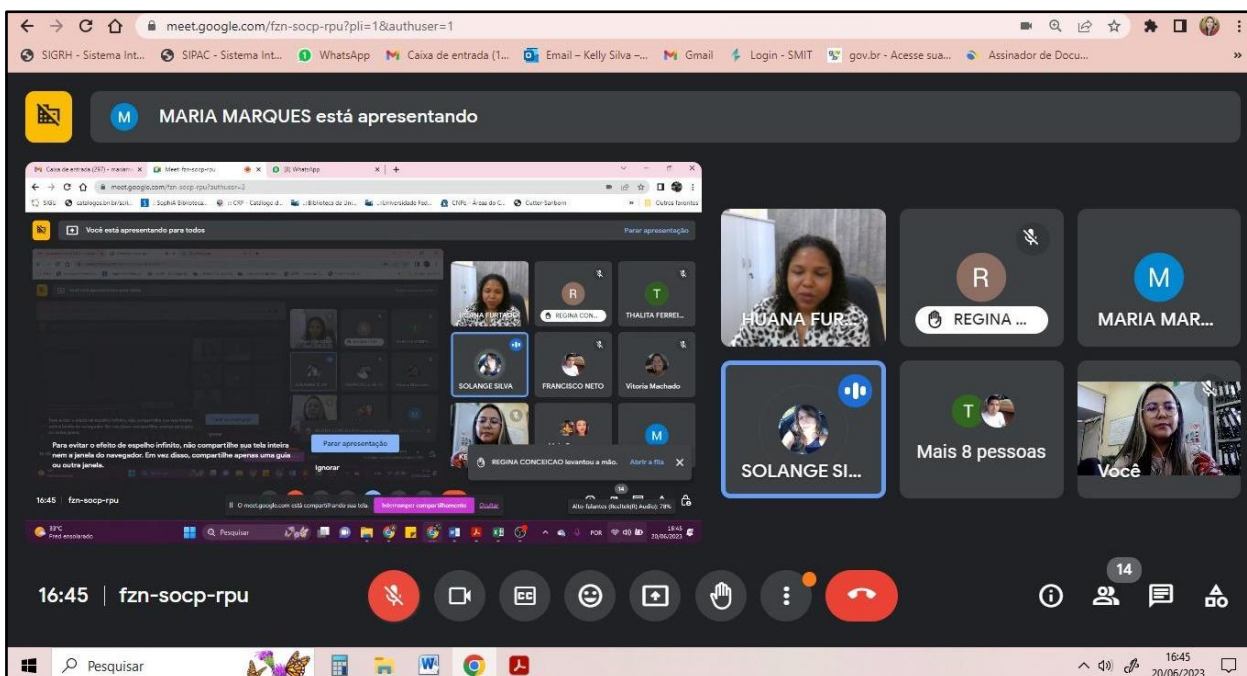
meet.google.com/fzn-socp-rpu?pli=1&authuser=1

SIGRH - Sistema Int... SIPAC - Sistema Int... WhatsApp Caixa de entrada (1... Email – Kelly Silva –... Gmail Login - SMIT gov.br - Acesse sua... Assinador de Docu...

M MARIA MARQUES está apresentando

Caixa de entrada (297) - mariam... Meet: fzn-socp-rpu WhatsApp

meet.google.com/fzn-socp-rpu?authuser=2

SIGEs catalogos.bn.br/scri... :: SophiA Biblioteca... :: CRP · Catálogo d... ::Biblioteca de Uni... ::Universidade Fed... CNPq - Área do C... Cutter-Sanborn Outros favoritos

Você está apresentando para todos Parar apresentação

HUANA FURTADO REGINA CON... THALITA FERREI...

SOLANGE SILVA FRANCISCO NETO Vitoria Machado

Para evitar o efeito de espelho infinito, não compartilhe sua tela inteira nem a janela do navegador. Em vez disso, compartilhe apenas uma guia ou outra janela.

Parar apresentação

Ignorar

REGINA CONCEICAO levantou a mão. Abrir a fila

16:45 | fzn-socp-rpu

O meet.google.com está compartilhando sua tela. Interromper compartilhamento Ocultar

Alto-falantes (Realtek(R) Audio): 78%

33°C Pred ensolarado Pesquisar POR 16:45 20/06/2023

HUANA FUR...

R REGINA ...

M MARIA MAR...

SOLANGE SI...

Mais 8 pessoas

Você

16:45 | fzn-socp-rpu

14

Pesquisar

16:45 20/06/2023